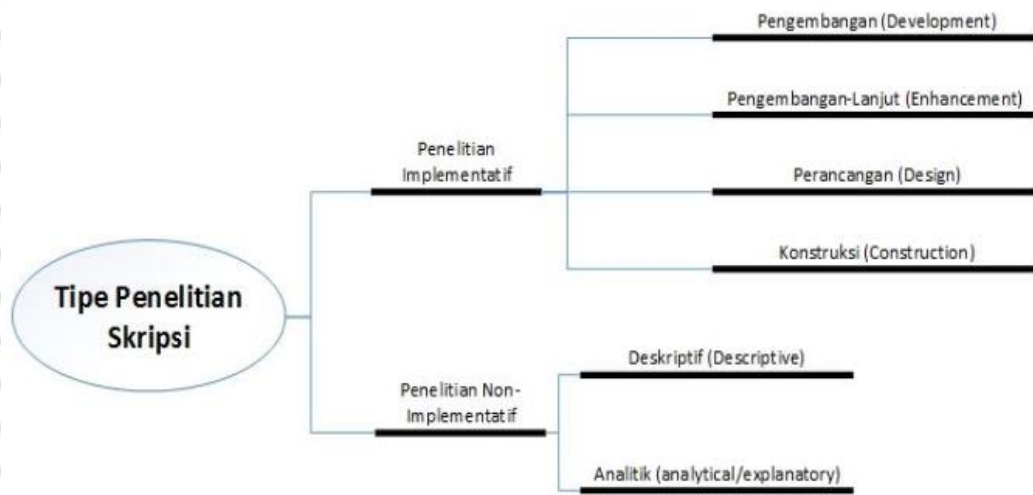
Tipe Penelitian Skripsi

Penelitian Implementatif

Pengembangan (Development)

Pengembangan-Lanjut (Enhancement)

Perancangan (Design)

Konstruksi (Construction)

Penelitian Non-Implementatif

Deskriptif (Descriptive)

Analitik (analytical/explanatory)